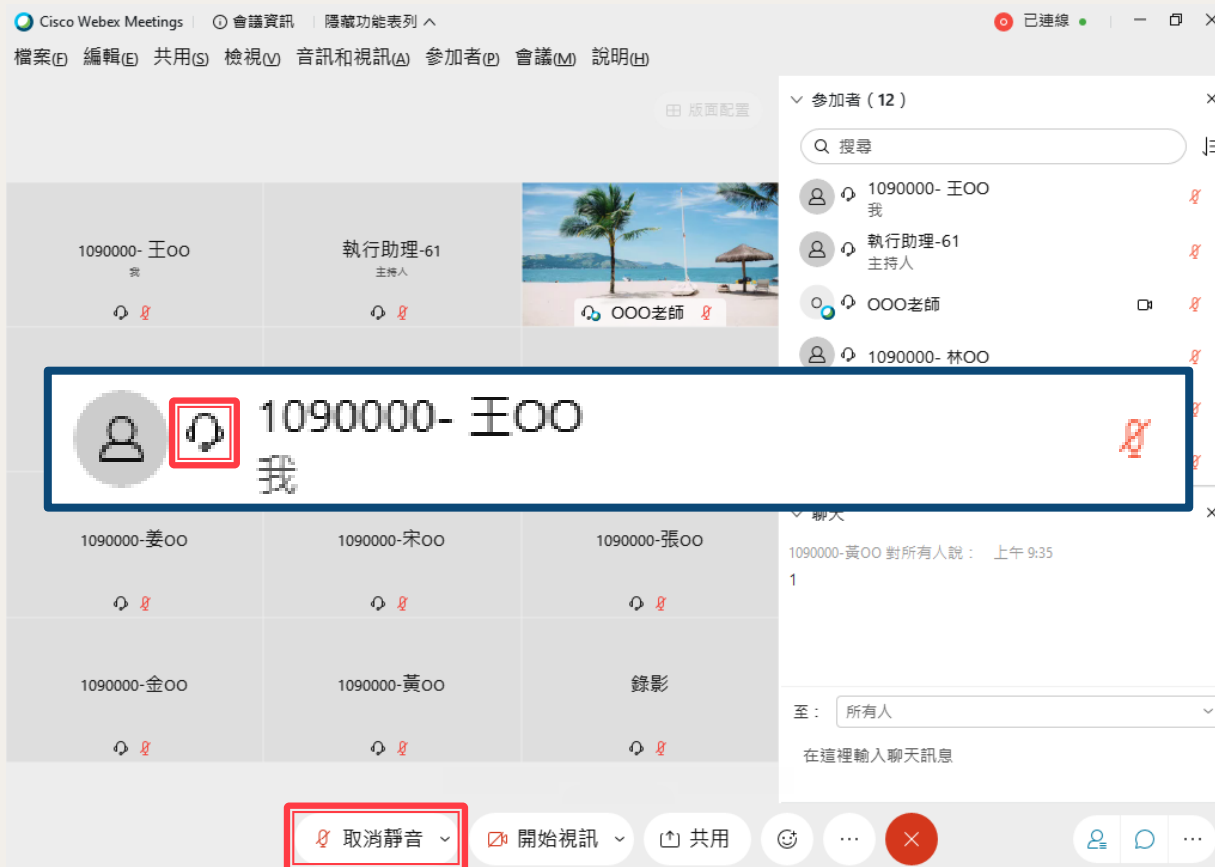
Cisco Webex Meetings ⓘ 會議資訊 隱藏功能表列 ^ 已連線

檔案(F) 編輯(E) 共用(S) 檢視(V) 音訊和視訊(A) 參加者(P) 會議(M) 說明(H)

版面配置

1090000- 王OO
我

執行助理-61
主持人

OOO老師

1090000- 王OO
我

1090000-姜OO

1090000-宋OO

1090000-張OO

1090000-金OO

1090000-黃OO

錄影

參加者（12）

搜尋

1090000- 王OO
我

執行助理-61
主持人

OOO老師

1090000- 林OO

聊天

1090000-黃OO 對所有人說： 上午 9:35

1

至： 所有人

在這裡輸入聊天訊息

取消靜音 開始視訊 共用 ...